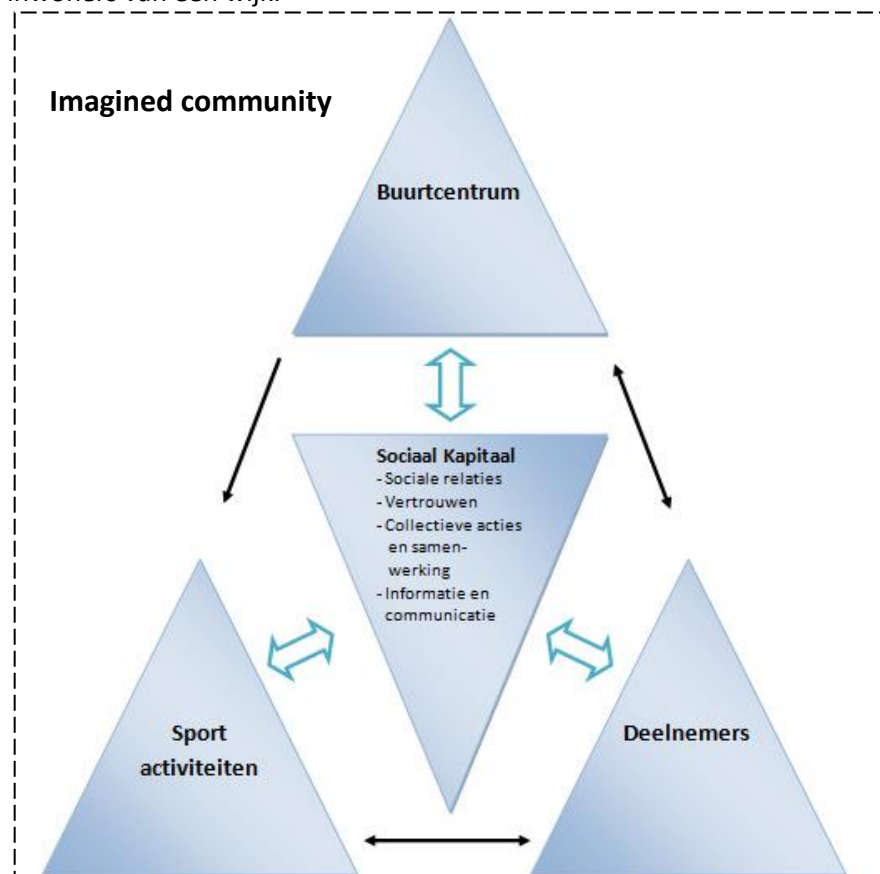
invloeden van een wijk.

**Imagined community**

Buurtcentrum

Sociaal Kapitaal
- Sociale relaties
- Vertrouwen
- Collectieve acties en samenwerking
- Informatie en communicatie

Sport activiteiten

Deelnemers